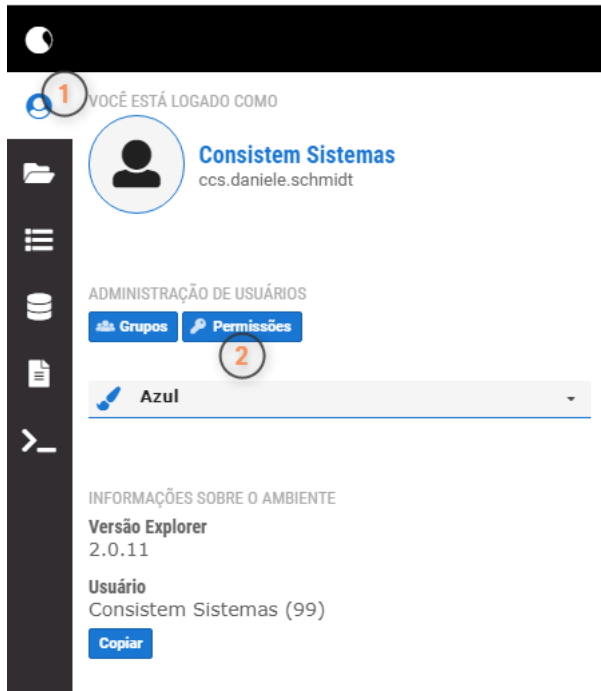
1
VOCÊ ESTÁ LOGADO COMO

Consistem Sistemas
ccs.daniele.schmidt

ADMINISTRAÇÃO DE USUÁRIOS
Grupos
Permissões
2

Azul

INFORMAÇÕES SOBRE O AMBIENTE
Versão Explorer
2.0.11

Usuário
Consistem Sistemas (99)
Copiar